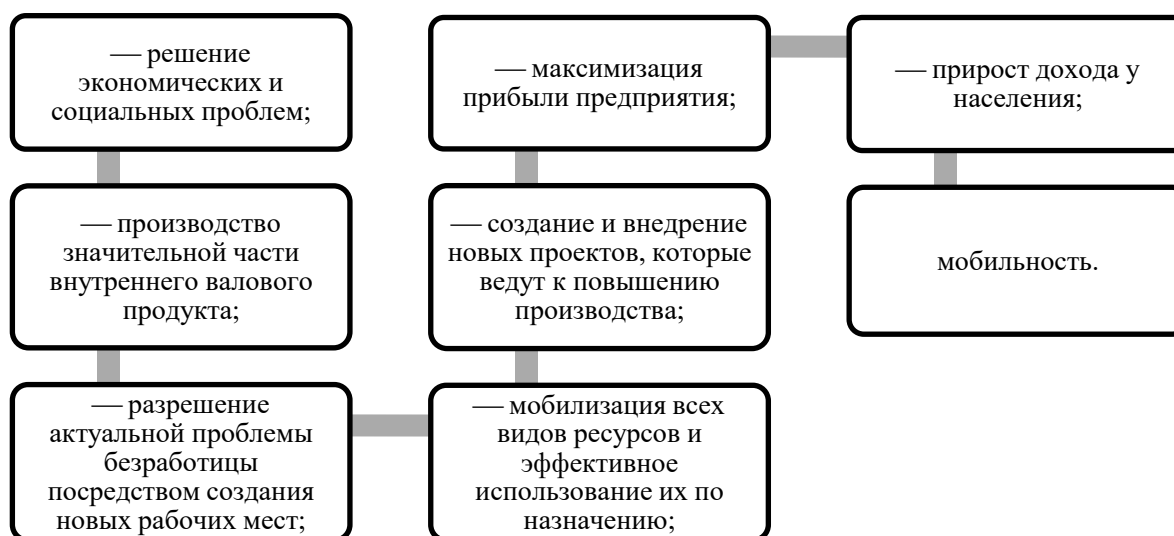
— решение экономических и социальных проблем;

— производство значительной части внутреннего валового продукта;

— разрешение актуальной проблемы безработицы посредством создания новых рабочих мест;

— мобилизация всех видов ресурсов и эффективное использование их по назначению;

— создание и внедрение новых проектов, которые ведут к повышению производства;

— максимизация прибыли предприятия;

— прирост дохода у населения;

мобильность.